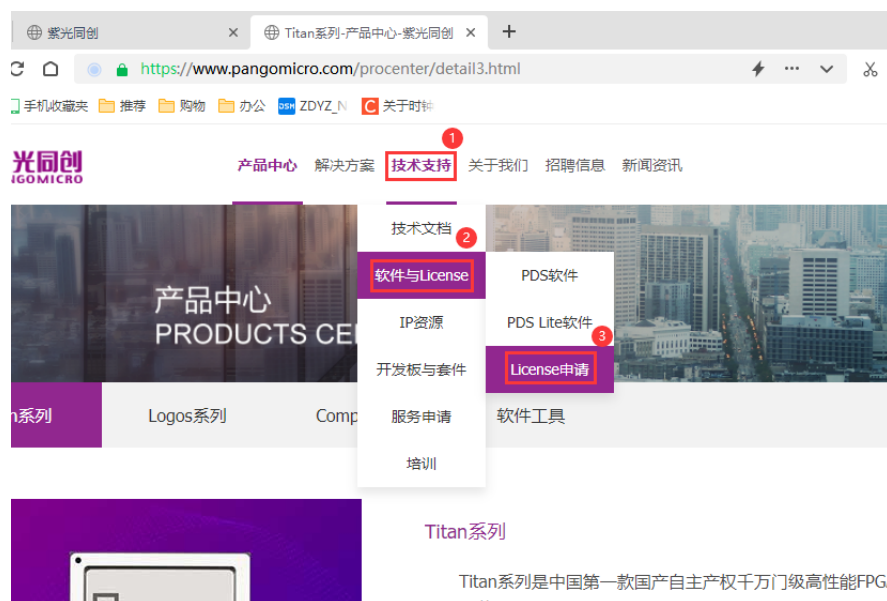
紫光同创 ×
Titan系列-产品中心-紫光同创 ×
+
https://www.pangomicro.com/procenter/detail3.html
手机收藏夹 推荐 购物 办公 ZDYZ_N 关于时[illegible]

光同创
NGOMICRO

产品中心 解决方案 技术支持 关于我们 招聘信息 新闻资讯
1
技术文档
2
软件与License
IP资源
开发板与套件
服务申请
培训
PDS软件
PDS Lite软件
3
License申请

产品中心
PRODUCTS CE

n系列 Logos系列 Comp 软件工具

Titan系列

Titan系列是中国第一款国产自主产权千万门级高性能FPG